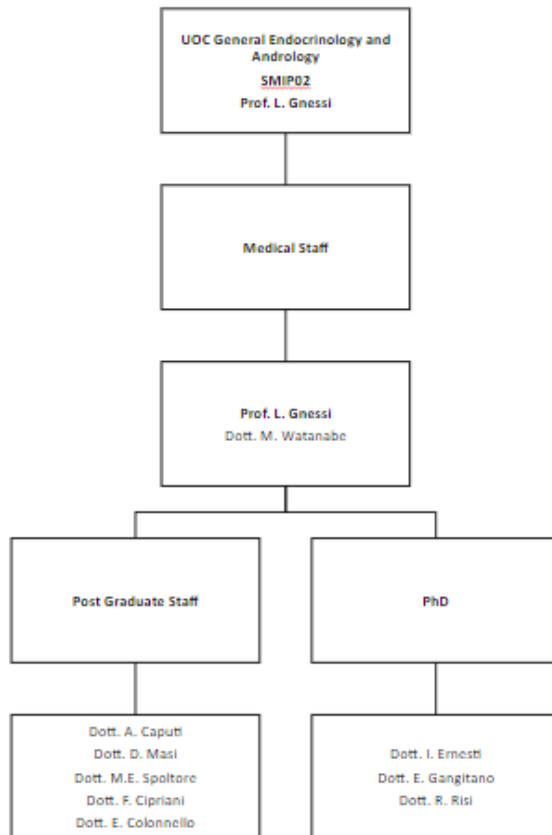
UOC General Endocrinology and Andrology
SMIP02
Prof. L. Gnessi

Medical Staff

Prof. L. Gnessi
Dott. M. Watanabe

Post Graduate Staff

PhD

Dott. A. Caputi
Dott. D. Masi
Dott. M.E. Spoltore
Dott. F. Cipriani
Dott. E. Colonnello

Dott. I. Ernesti
Dott. E. Gangitano
Dott. R. Risi